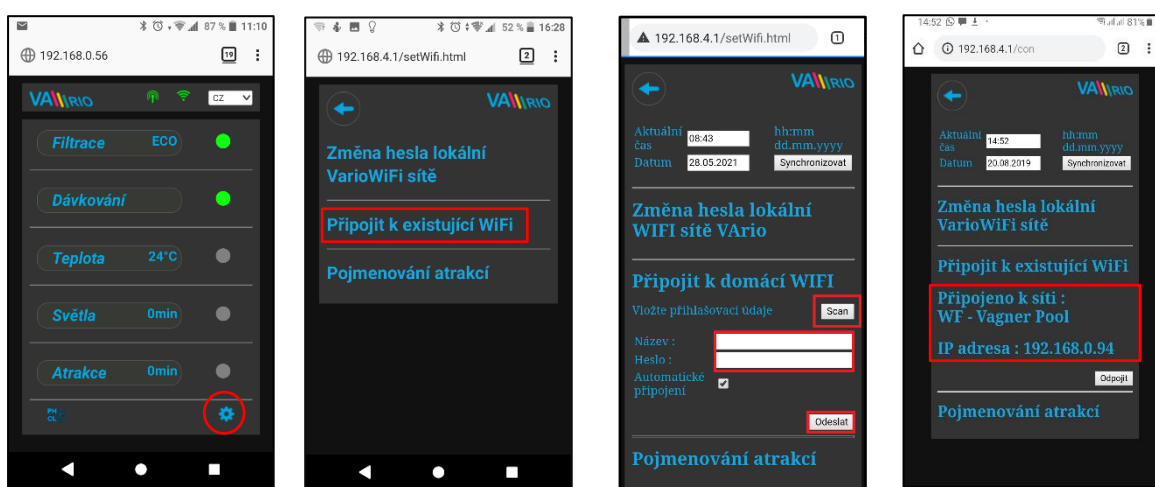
87 % 11:10
192.168.0.56
19
VARIO
CZ
Filtrace ECO
Dávkování
Teplota 24°C
Světla 0min
Atrakce 0min
PH CL

52 % 16:28
192.168.4.1/setWifi.html
2
VARIO
Změna hesla lokální VarioWiFi sítě
Připojit k existující WiFi
Pojmenování atrakcí

192.168.4.1/setWifi.html
1
VARIO
Aktuální čas 08:43 hh:mm
Datum 28.05.2021 dd.mm.yyyy
Synchronizovat
Změna hesla lokální WIFI sítě VArio
Připojit k domácí WIFI
Vložte přihlašovací údaje
Scan
Název :
Heslo :
Automatické připojení
Odeslat
Pojmenování atrakcí

14:52 81%
192.168.4.1/con
2
VARIO
Aktuální čas 14:52 hh:mm
Datum 20.08.2019 dd.mm.yyyy
Synchronizovat
Změna hesla lokální VarioWiFi sítě
Připojit k existující WiFi
Připojeno k síti : WF - Vagner Pool
IP adresa : 192.168.0.94
Odpojit
Pojmenování atrakcí